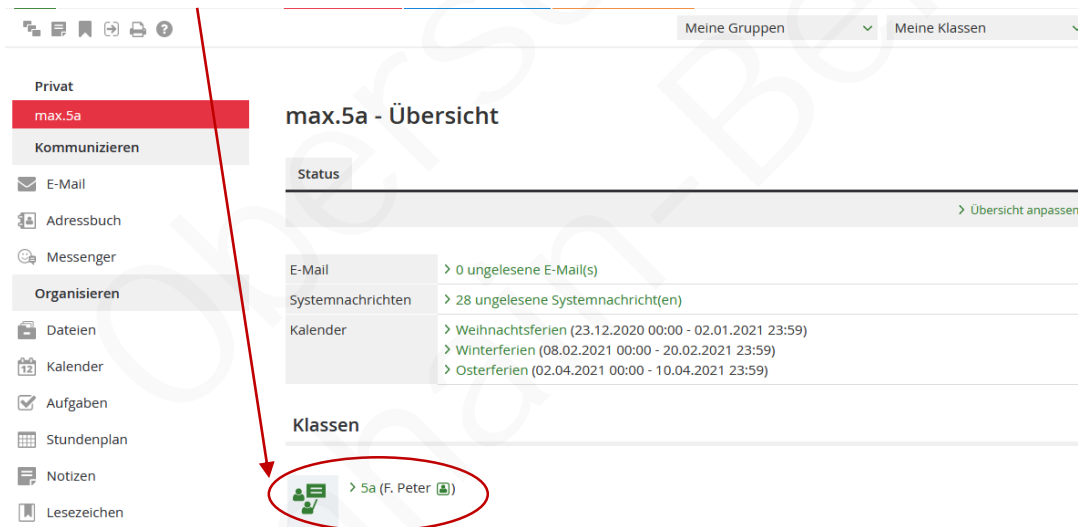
Meine Gruppen
Meine Klassen

Privat
max.5a
Kommunizieren
E-Mail
Adressbuch
Messenger
Organisieren
Dateien
Kalender
Aufgaben
Stundenplan
Notizen
Lesezeichen

max.5a - Übersicht

Status

Übersicht anpassen

| E-Mail | 0 ungelesene E-Mail(s) |
|---|---|
| Systemnachrichten | 28 ungelesene Systemnachricht(en) |
| Kalender | Weihnachtsferien (23.12.2020 00:00 - 02.01.2021 23:59) Winterferien (08.02.2021 00:00 - 20.02.2021 23:59) Osterferien (02.04.2021 00:00 - 10.04.2021 23:59) |

Klassen

5a (F. Peter )